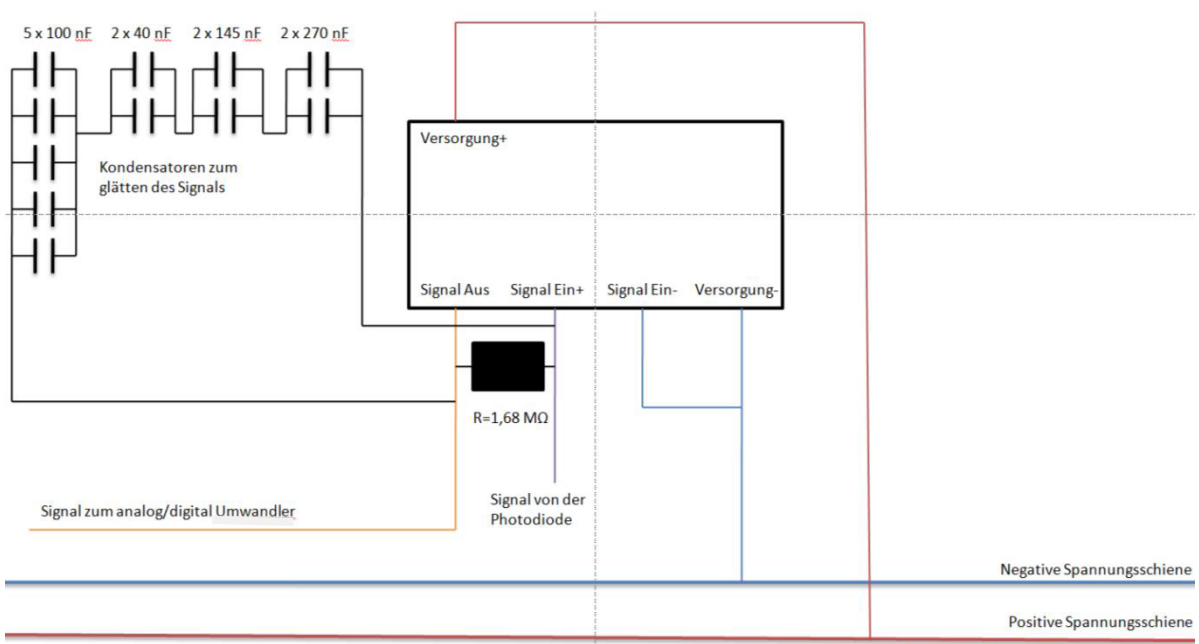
5 x 100 nF 2 x 40 nF 2 x 145 nF 2 x 270 nF

Kondensatoren zum glätten des Signals

Versorgung+

Signal Aus Signal Ein+ Signal Ein- Versorgung-

R=1,68 MΩ

Signal zum analog/digital Umwandler

Signal von der Photodiode

Negative Spannungsschiene

Positive Spannungsschiene